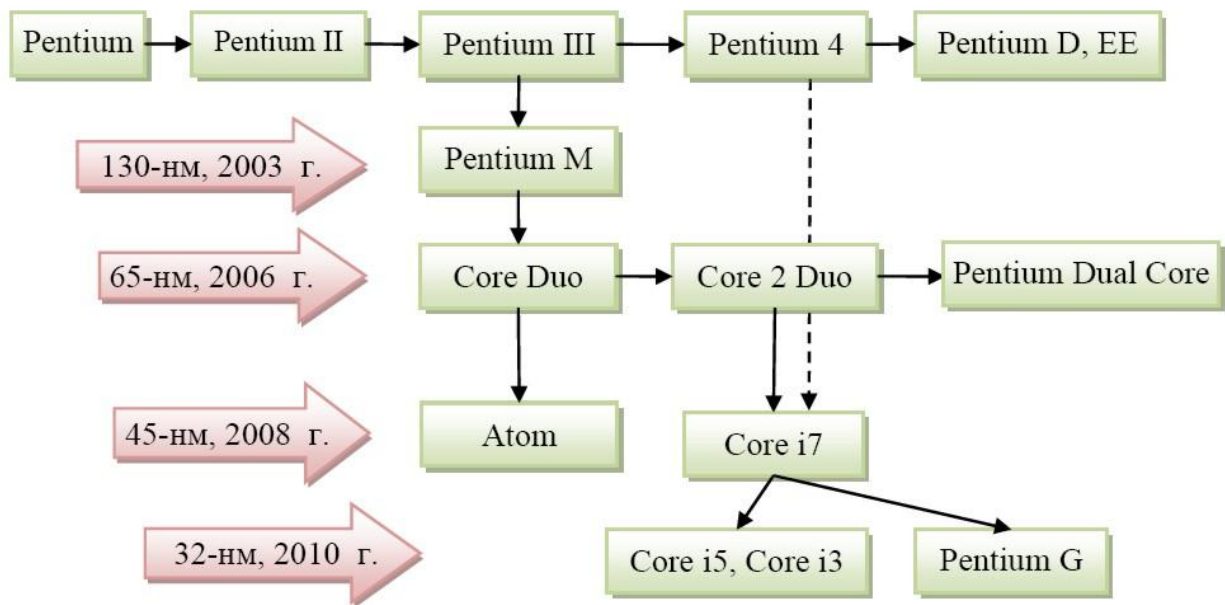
Pentium
Pentium II
Pentium III
Pentium 4
Pentium D, EE
130-нм, 2003 г.
Pentium M
65-нм, 2006 г.
Core Duo
Core 2 Duo
Pentium Dual Core
45-нм, 2008 г.
Atom
Core i7
32-нм, 2010 г.
Core i5, Core i3
Pentium G